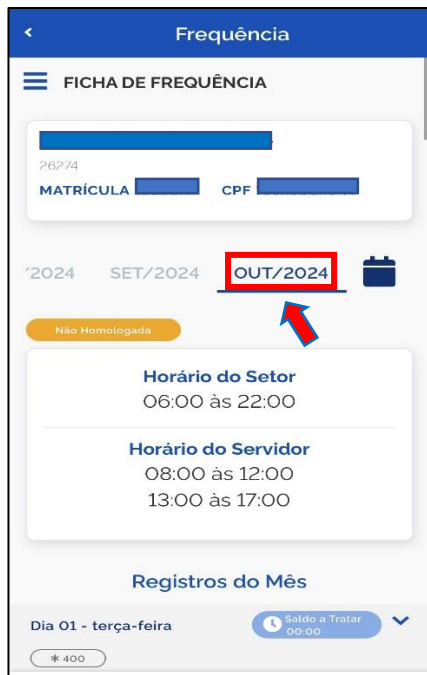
Frequência

FICHA DE FREQUÊNCIA

26274
MATRÍCULA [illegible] CPF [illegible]

'2024 SET/2024 OUT/2024

Não Homologada

Horário do Setor
06:00 às 22:00

Horário do Servidor
08:00 às 12:00
13:00 às 17:00

Registros do Mês

Dia 01 - terça-feira

Saldo a Tratar
00:00

✱400